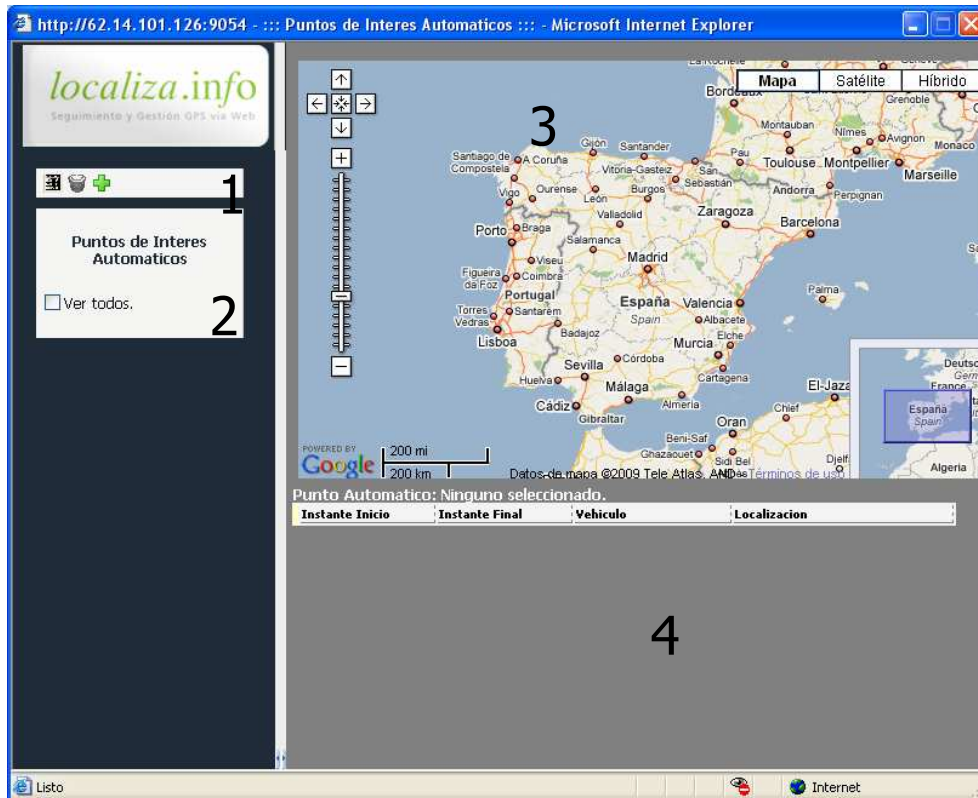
http://62.14.101.126:9054 - ::: Puntos de Interes Automaticos ::: - Microsoft Internet Explorer

localiza.info
Seguimiento y Gestión GPS vía Web

1

Puntos de Interes Automaticos

Ver todos.

2

3

Mapa | Satélite | Híbrido

Bordeaux, Grenoble, Montauban, Nîmes, Avignon, Monaco, Pau, Toulouse, Montpellier, Marseille, Gijón, Santander, Santiago de Compostela, A Coruña, Vitoria-Gasteiz, San Sebastián, Andorra, Perpignan, Vigo, Ourense, León, Burgos, Valladolid, Zaragoza, Barcelona, Porto, Braga, Salamanca, Madrid, Viseu, Figueira da Foz, Coimbra, Portugal, España, Spain, Valencia, Palma, Torres Vedras, Santarém, Albacete, Lisboa, Badajoz, Elche, Murcia, Córdoba, Sevilla, Cartagena, Huelva, Málaga, El-Jaza, Cádiz, Almería, Chlef, Gibraltar, Oran, Beni-Saf, Ghazaouet, Sidi Bel, Djelf, Algeria, Deutsc, Germ, France, España, Spain

POWERED BY Google
200 mi
200 km
Datos de mapa ©2009 Tele Atlas, AND - Términos de uso

Punto Automatico: Ninguno seleccionado.

| Instante Inicio | Instante Final | Vehiculo | Localizacion |
|---|---|---|---|

4

Listo
Internet